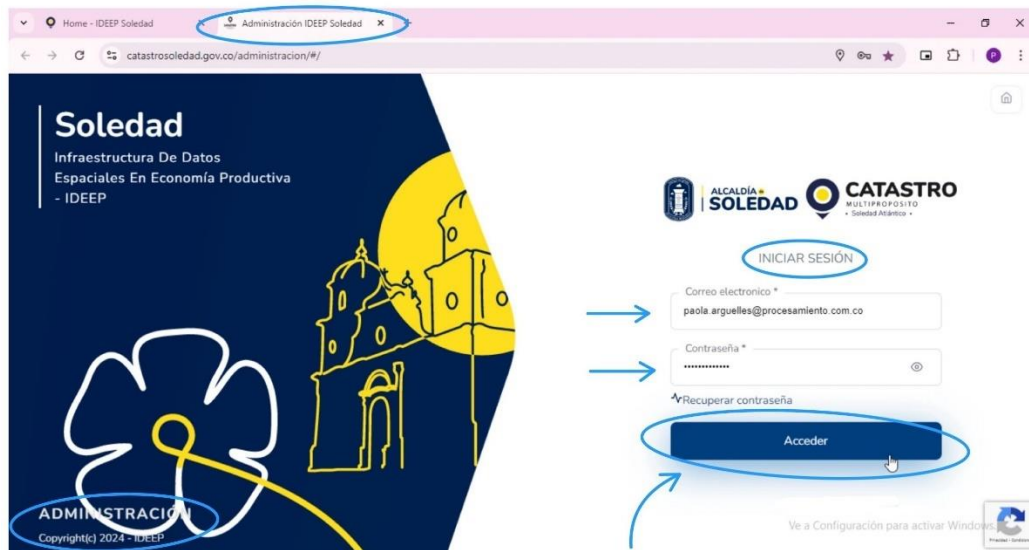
Home - IDEEP Soledad
Administración IDEEP Soledad
catastrosoledad.gov.co/administracion/#/

Soledad
Infraestructura De Datos Espaciales En Economía Productiva - IDEEP

ADMINISTRACION
Copyright(c) 2024 - IDEEP

ALCALDÍA de SOLEDAD
CATASTRO MULTIPROPOSITO • Soledad Atlántico •

INICIAR SESIÓN

Correo electronico *
paola.arguelles@procesamiento.com.co

Contraseña *
••••••••••••

Recuperar contraseña

Acceder

Ve a Configuración para activar Windows.